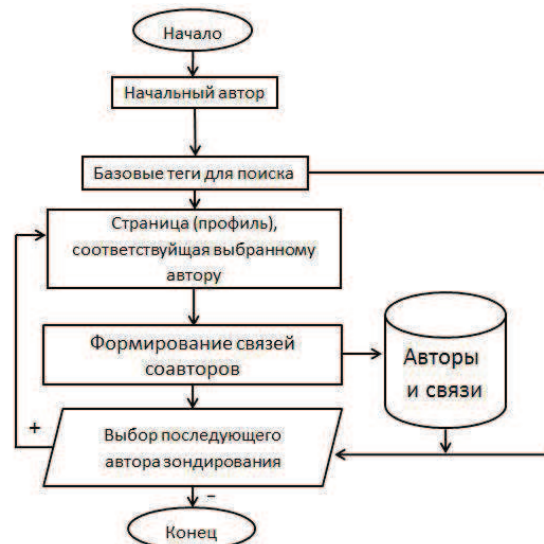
Начало

Начальный автор

Базовые теги для поиска

Страница (профиль), соответствуйщая выбранному автору

Формирование связей соавторов

Авторы и связи

+

Выбор последующего автора зондирования

–

Конец